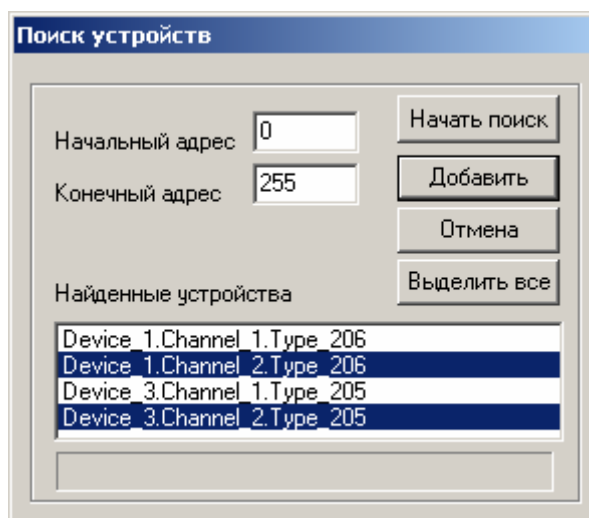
Поиск устройств

Начальный адрес 0
Конечный адрес 255

Начать поиск
Добавить
Отмена
Выделить все

Найденные устройства

Device_1.Channel_1.Type_206
Device_1.Channel_2.Type_206
Device_3.Channel_1.Type_205
Device_3.Channel_2.Type_205